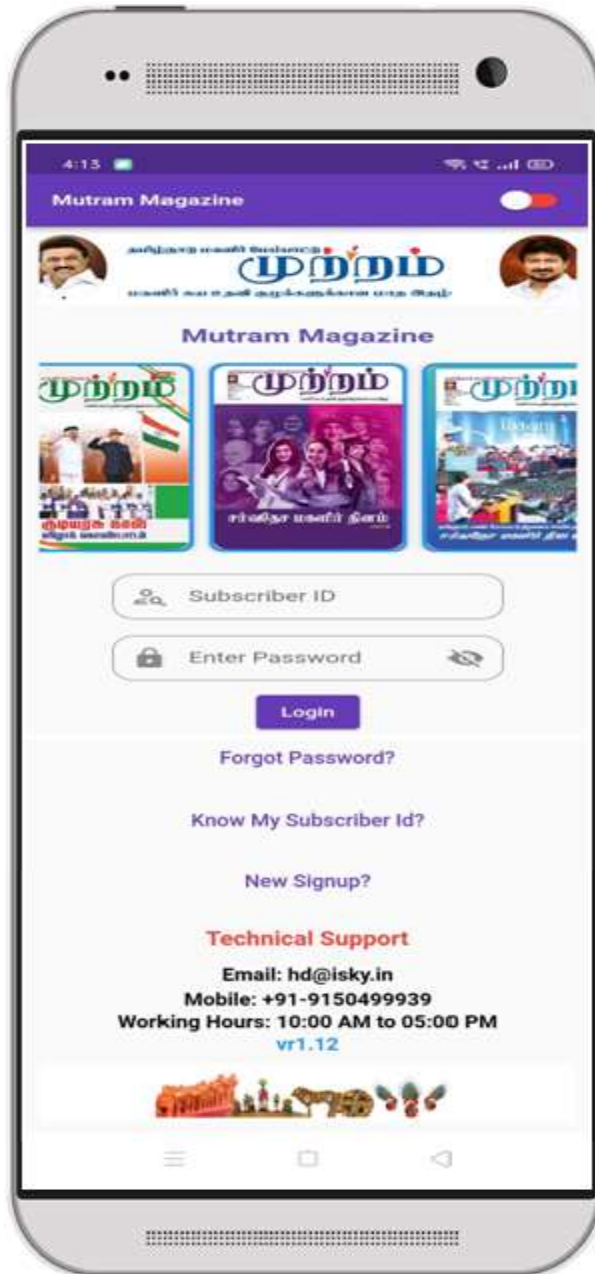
4:13

Mutram Magazine

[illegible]
முற்றம்
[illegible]

Mutram Magazine

முற்றம்
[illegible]

முற்றம்
சர்வதேச மகளிர் தினம்

முற்றம்
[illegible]

Subscriber ID

Enter Password

Login

Forgot Password?

Know My Subscriber Id?

New Signup?

Technical Support

Email: hd@isky.in
Mobile: +91-9150499939
Working Hours: 10:00 AM to 05:00 PM
vr1.12